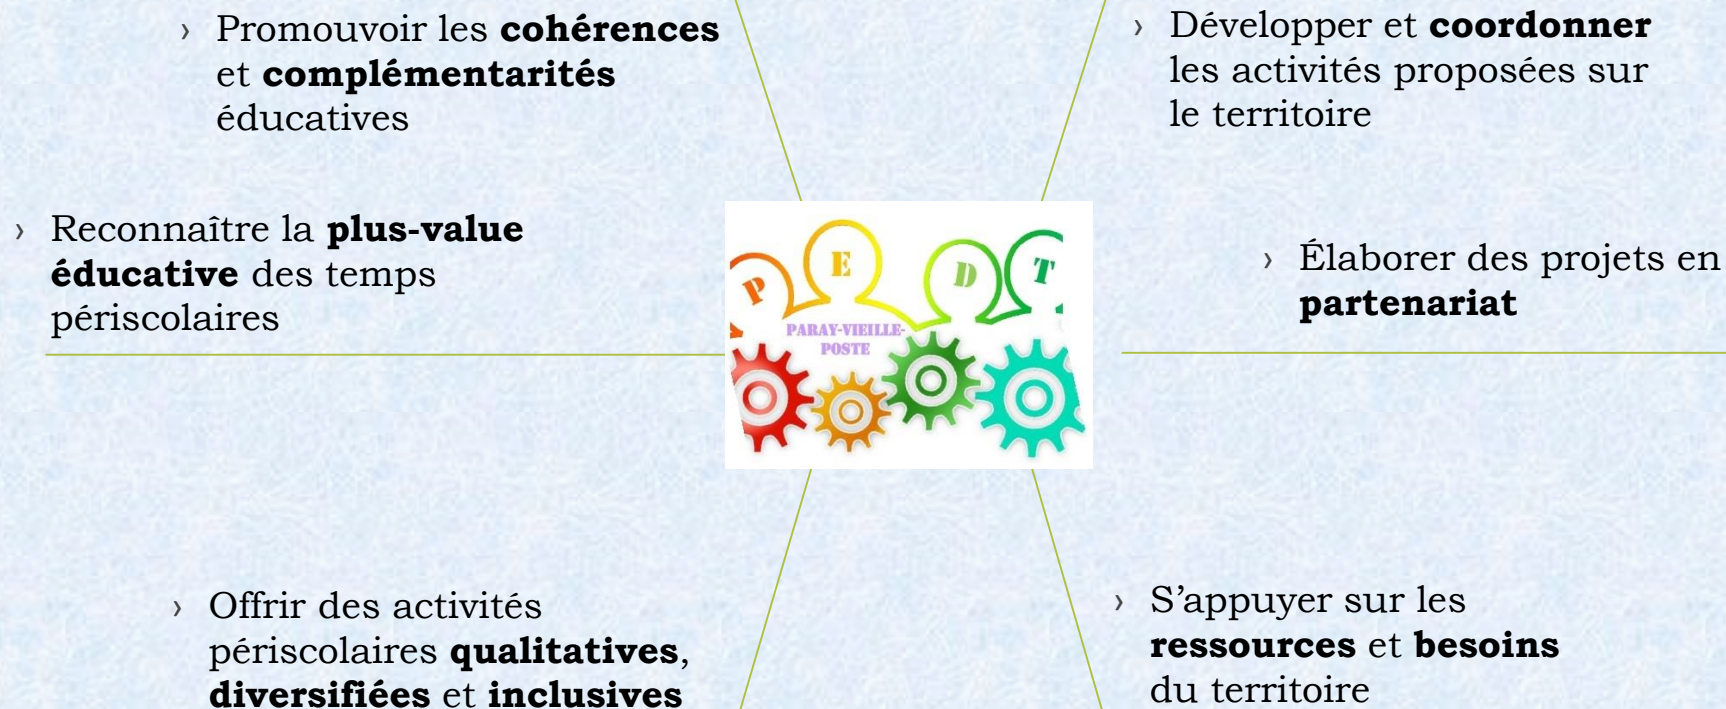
› Promouvoir les **cohérences** et **complémentarités** éducatives

› Développer et **coordonner** les activités proposées sur le territoire

› Reconnaître la **plus-value éducative** des temps périscolaires

P E D T
PARAY-VIEILLE-POSTE

› Élaborer des projets en **partenariat**

› Offrir des activités périscolaires **qualitatives**, **diversifiées** et **inclusives**

› S'appuyer sur les **ressources** et **besoins** du territoire